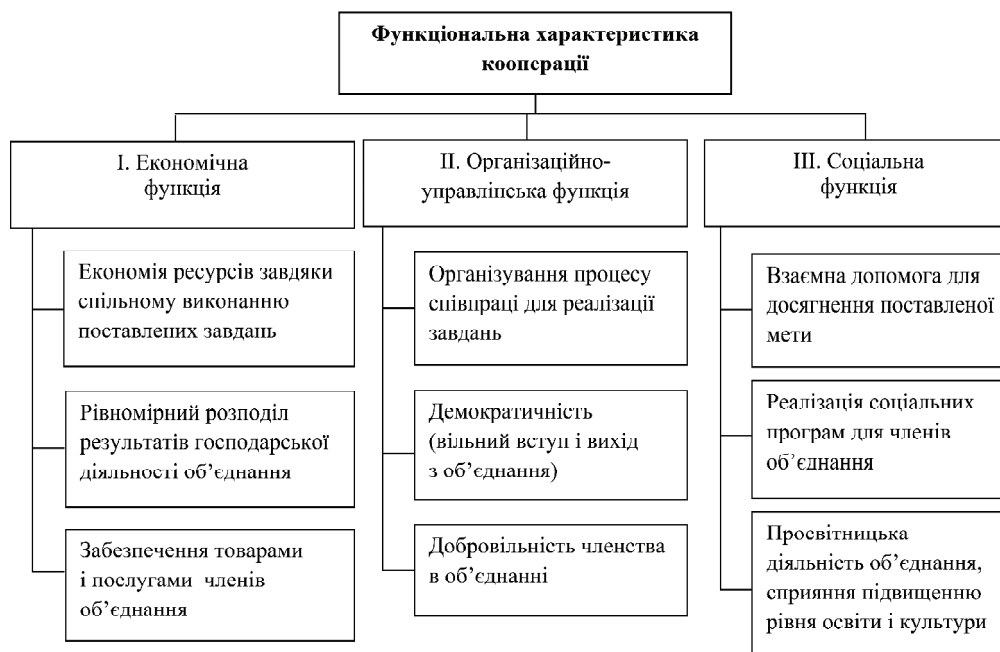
Функціональна характеристика кооперації

I. Економічна функція

Економія ресурсів завдяки спільному виконанню поставлених завдань

Рівномірний розподіл результатів господарської діяльності об'єднання

Забезпечення товарами і послугами членів об'єднання

II. Організаційно-управлінська функція

Організування процесу співпраці для реалізації завдань

Демократичність (вільний вступ і вихід з об'єднання)

Добровільність членства в об'єднанні

III. Соціальна функція

Взаємна допомога для досягнення поставленої мети

Реалізація соціальних програм для членів об'єднання

Просвітницька діяльність об'єднання, сприяння підвищенню рівня освіти і культури